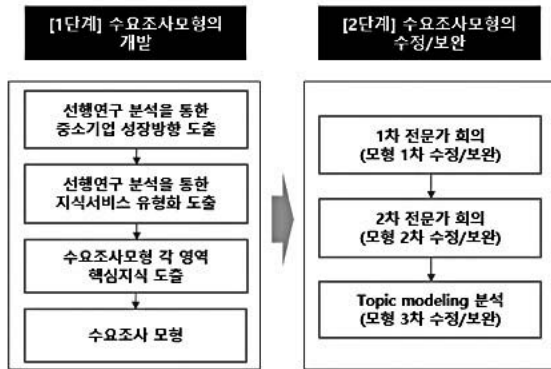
[1단계] 수요조사모형의 개발

선행연구 분석을 통한 중소기업 성장방향 도출

선행연구 분석을 통한 지식서비스 유형화 도출

수요조사모형 각 영역 핵심지식 도출

수요조사 모형

[2단계] 수요조사모형의 수정/보완

1차 전문가 회의 (모형 1차 수정/보완)

2차 전문가 회의 (모형 2차 수정/보완)

Topic modeling 분석 (모형 3차 수정/보완)